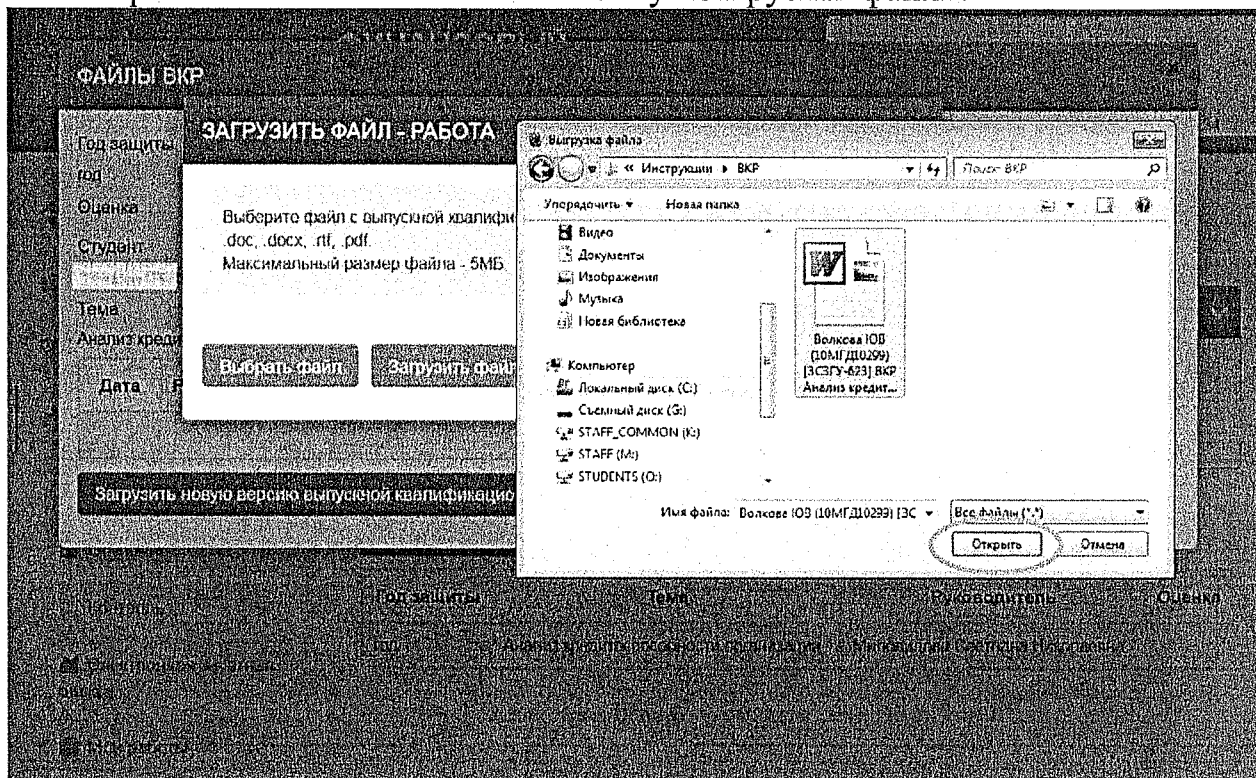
ФАЙЛЫ ВКР

Год защиты
год
Оценка
Студент
Тема
Анализ креди
Дата Р

ЗАГРУЗИТЬ ФАЙЛ - РАБОТА

Выберите файл с выпускной квалифи .doc, .docx, .rtf, .pdf.
Максимальный размер файла - 5МБ

Выбрать файл
Загрузить файл

Загрузить новую версию выпускной квалификацио

Выгрузка файла
« Инструкции ▸ ВКР
Поиск: ВКР
Упорядочить ▾ Новая папка
Видео
Документы
Изображения
Музыка
Новая библиотека
Компьютер
Локальный диск (C:)
Съемный диск (G:)
STAFF_COMMON (K:)
STAFF (M:)
STUDENTS (O:)
Волкова ЮВ (10МГД10299) [3СЗГУ-623] ВКР Анализ кредит...
Имя файла: Волкова ЮВ (10МГД10299) [3С
Все файлы (*.*)
Открыть
Отмена

Год защиты
Тема
Руководитель
Оценка
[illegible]
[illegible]
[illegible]